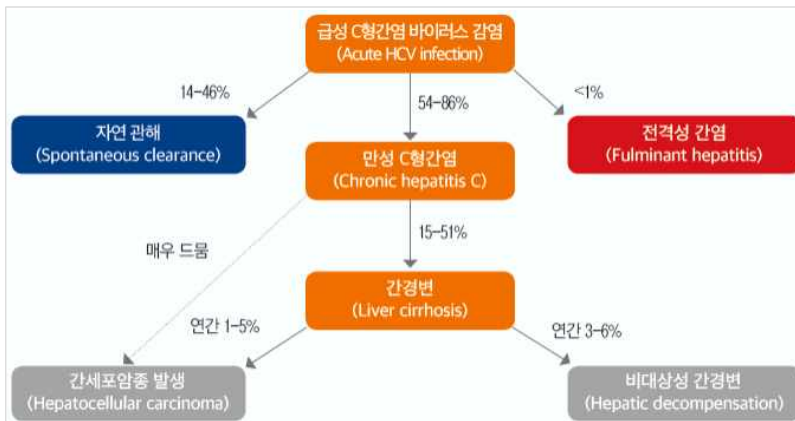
급성 C형간염 바이러스 감염
(Acute HCV infection)

14-46%

54-86%

<1%

자연 관해
(Spontaneous clearance)

만성 C형간염
(Chronic hepatitis C)

전격성 간염
(Fulminant hepatitis)

매우 드뭄

15-51%

간경변
(Liver cirrhosis)

연간 1-5%

연간 3-6%

간세포암종 발생
(Hepatocellular carcinoma)

비대상성 간경변
(Hepatic decompensation)